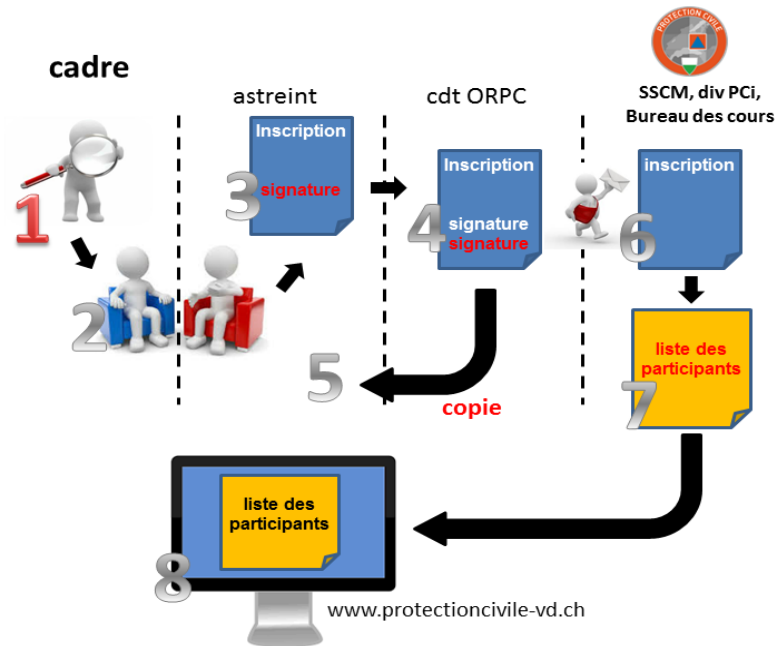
PROTECTION CIVILE

cadre

astreint

cdt ORPC

SSCM, div PCi, Bureau des cours

1

2

Inscription

3 signature

Inscription

4 signature signature

6

inscription

5

copie

liste des participants

7

liste des participants

8

www.protectioncivile-vd.ch